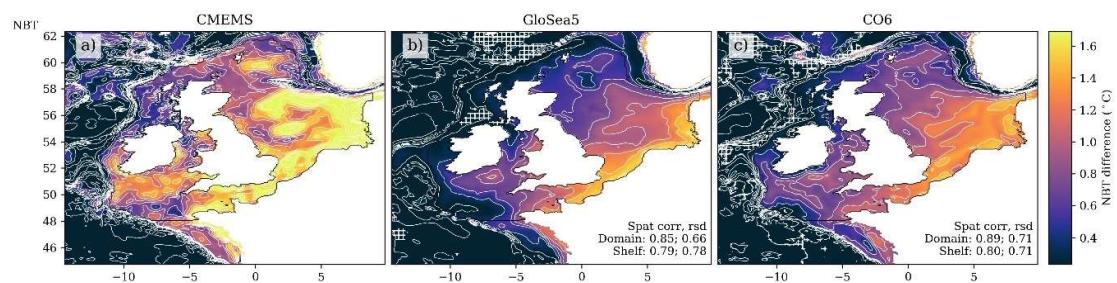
NBT

CMEMS

a)

62
60
58
56
54
52
50
48
46

−10
−5
0
5

GloSea5

b)

Spat corr, rsd
Domain: 0.85; 0.66
Shelf: 0.79; 0.78

−10
−5
0
5

CO6

c)

Spat corr, rsd
Domain: 0.89; 0.71
Shelf: 0.80; 0.71

−10
−5
0
5

NBT difference (°C)

1.6
1.4
1.2
1.0
0.8
0.6
0.4